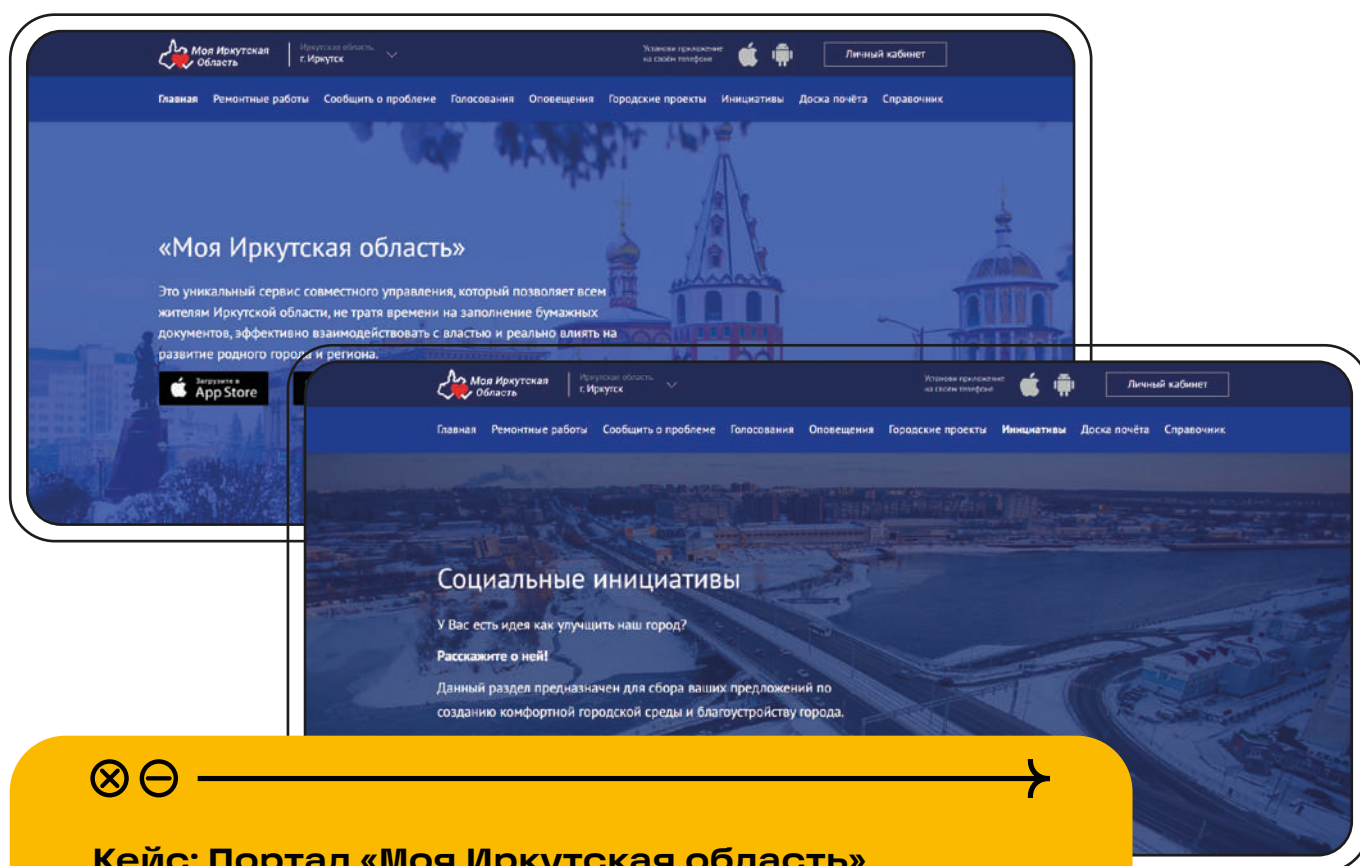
Моя Иркутская Область

Иркутская область
г. Иркутск

Установи приложение на своем телефоне

Личный кабинет

Главная Ремонтные работы Сообщить о проблеме Голосования Оповещения Городские проекты Инициативы Доска почёта Справочник

«Моя Иркутская область»

Это уникальный сервис совместного управления, который позволяет всем жителям Иркутской области, не тратя времени на заполнение бумажных документов, эффективно взаимодействовать с властью и реально влиять на развитие родного города и региона.

Загрузите в App Store

Моя Иркутская Область

Иркутская область
г. Иркутск

Установи приложение на своем телефоне

Личный кабинет

Главная Ремонтные работы Сообщить о проблеме Голосования Оповещения Городские проекты Инициативы Доска почёта Справочник

Социальные инициативы

У Вас есть идея как улучшить наш город?

Расскажите о ней!

Данный раздел предназначен для сбора ваших предложений по созданию комфортной городской среды и благоустройству города.

Кейс: Портал «Моя Иркутская область»